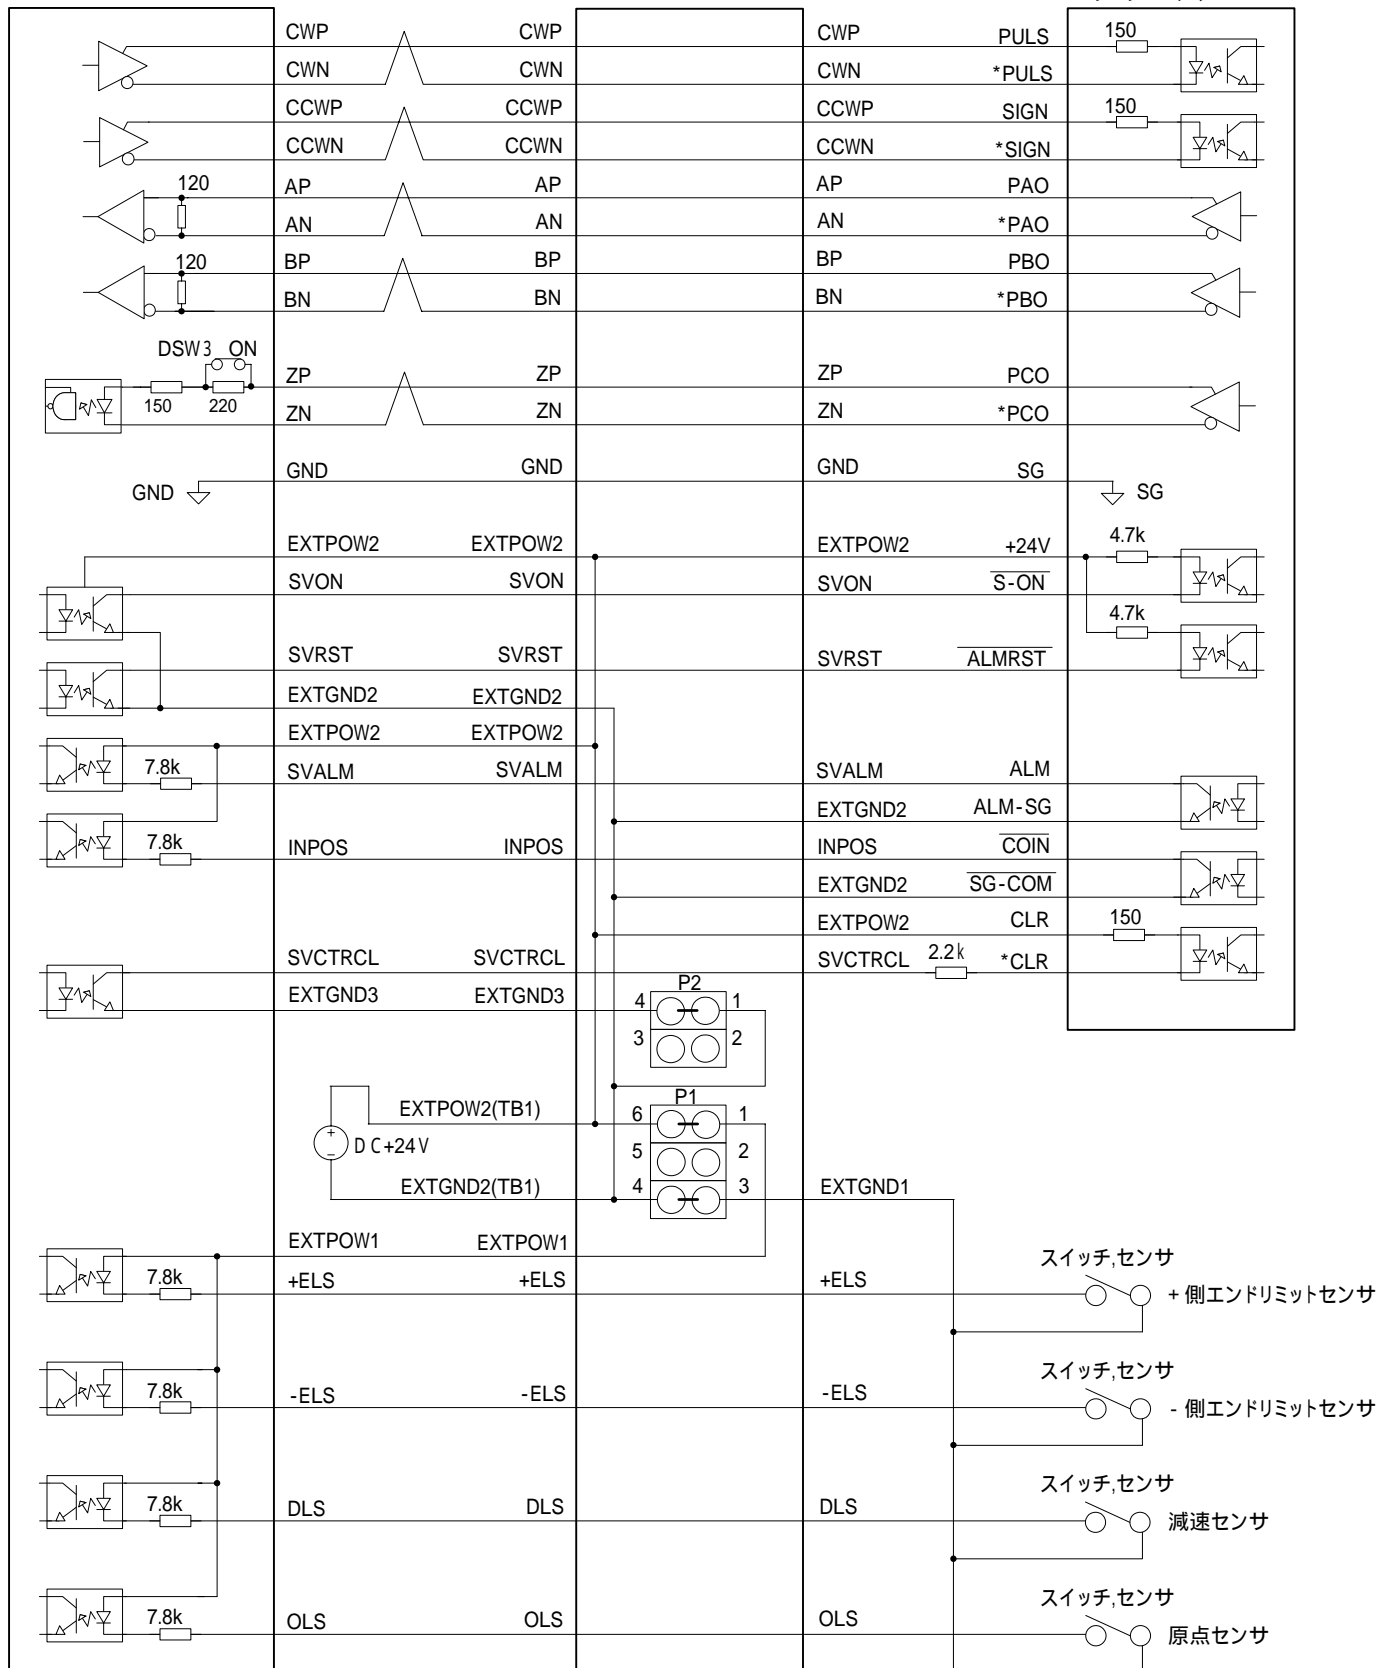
CWP CWP CWP PULS 150
CWN CWN CWN *PULS
CCWP CCWP CCWP SIGN 150
CCWN CCWN CCWN *SIGN
120 AP AP AP PAO
AN AN AN *PAO
120 BP BP BP PBO
BN BN BN *PBO
DSW3 ON
ZP ZP ZP PCO
150 220
ZN ZN ZN *PCO
GND GND GND SG
GND SG
EXTPOW2 EXTPOW2 EXTPOW2 +24V 4.7k
SVON SVON SVON $\overline{S\text{-}ON}$
4.7k
SVRST SVRST SVRST $\overline{ALMRST}$
EXTGND2 EXTGND2
EXTPOW2 EXTPOW2
7.8k SVALM SVALM SVALM ALM
EXTGND2 ALM-SG
7.8k INPOS INPOS INPOS $\overline{COIN}$
EXTGND2 $\overline{SG\text{-}COM}$
EXTPOW2 CLR 150
SVCTRCL SVCTRCL SVCTRCL 2.2k *CLR
EXTGND3 EXTGND3
P2
4 1
3 2
EXTPOW2(TB1)
P1
6 1
DC+24V
5 2
EXTGND2(TB1) 4 3 EXTGND1
EXTPOW1 EXTPOW1
スイッチ,センサ
7.8k +ELS +ELS +ELS + 側エンドリミットセンサ
スイッチ,センサ
7.8k -ELS -ELS -ELS - 側エンドリミットセンサ
スイッチ,センサ
7.8k DLS DLS DLS 減速センサ
スイッチ,センサ
7.8k OLS OLS OLS 原点センサ